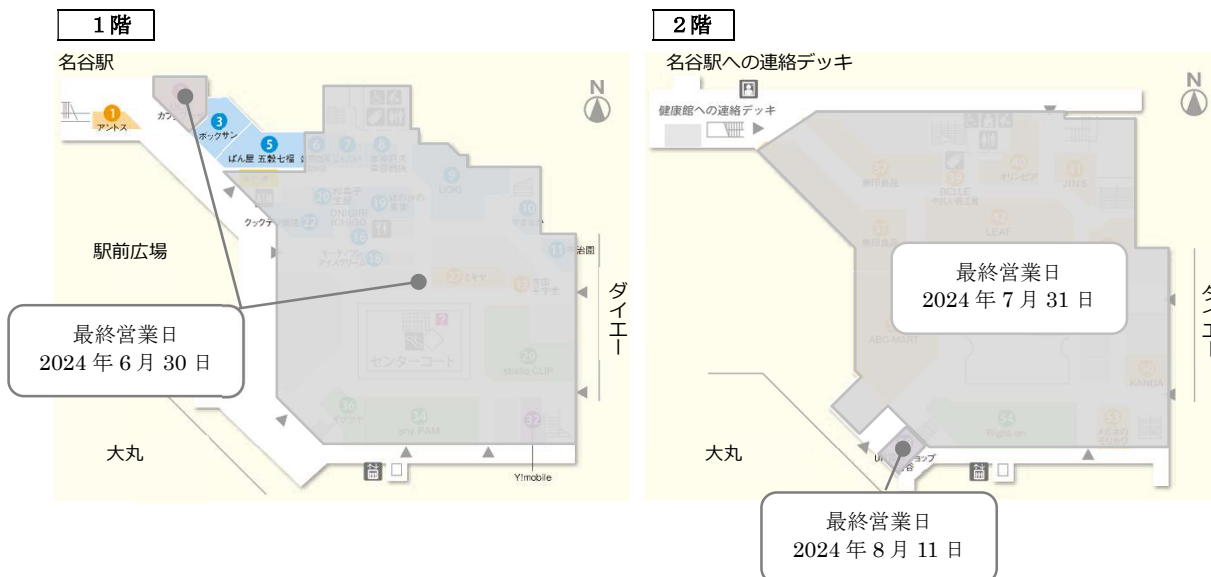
1階

名谷駅

N

1 アントス
カフ
3 ボックサン
5 ぱん屋 五穀七福

駅前広場

ダイエー

最終営業日
2024 年 6 月 30 日

センターコート

studio CLIP

any FAM

Y!mobile

大丸

2階

名谷駅への連絡デッキ

N

健康館への連絡デッキ

BCLLE

LEAF

JINS

最終営業日
2024 年 7 月 31 日

ABC-MART

ダイエー

大丸

最終営業日
2024 年 8 月 11 日